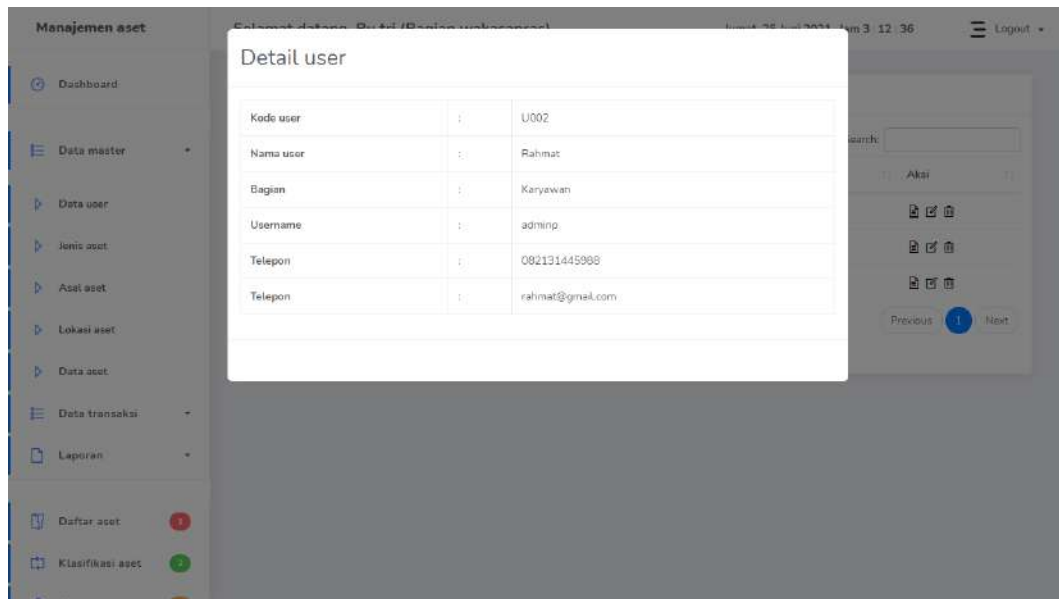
Manajemen aset

Selamat datang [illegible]

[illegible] Jam 3 : 12 : 36

Logout

Dashboard

Data master

Data user

Jenis aset

Asal aset

Lokasi aset

Data aset

Data transaksi

Laporan

Daftar aset

Klasifikasi aset

Detail user

| Kode user | : | U002 |
|---|---|---|
| Nama user | : | Rahmat |
| Bagian | : | Karyawan |
| Username | : | adminp |
| Telepon | : | 082131445988 |
| Telepon | : | rahmat@gmail.com |

Search:

Aksi

Previous 1 Next